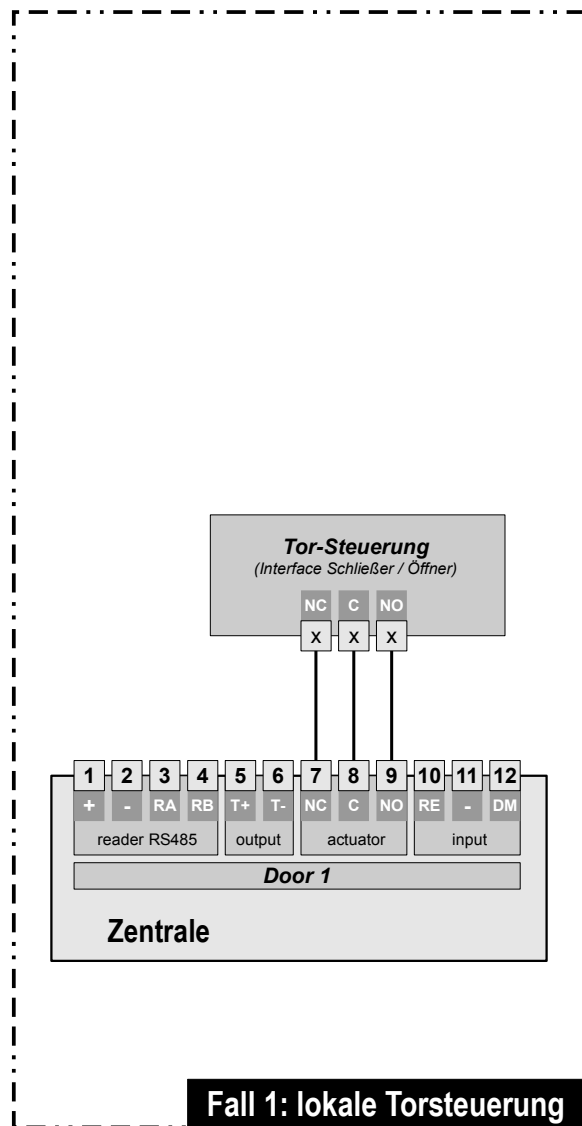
Tor-Steuerung
(Interface Schließer / Öffner)

NC C NO

X X X

1 2 3 4 5 6 7 8 9 10 11 12

+ - RA RB T+ T- NC C NO RE - DM

reader RS485 output actuator input

Door 1

Zentrale

Fall 1: lokale Torsteuerung